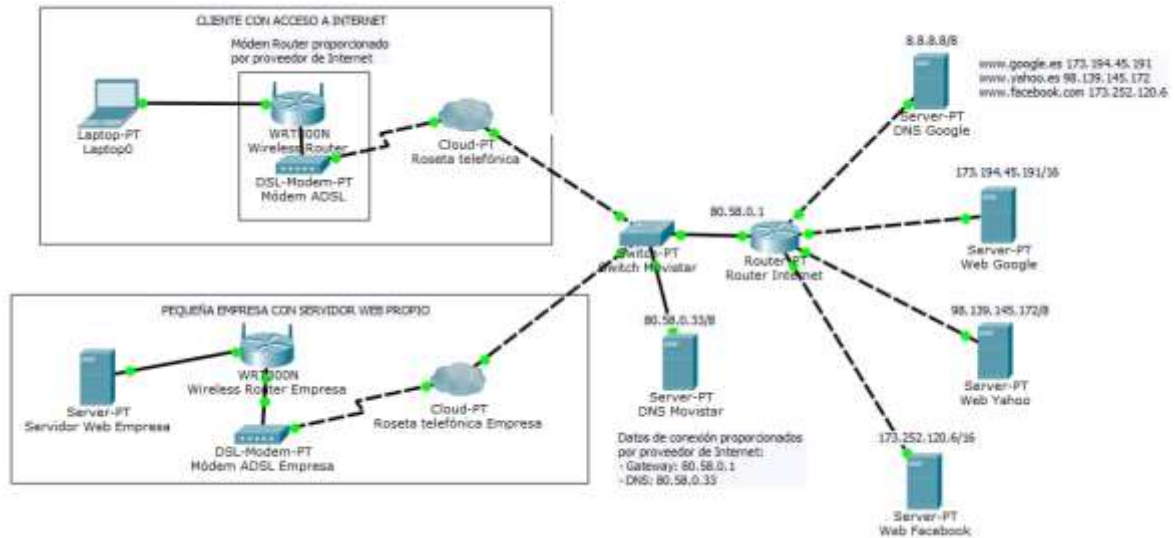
CLIENTE CON ACCESO A INTERNET

Módem Router proporcionado por proveedor de Internet

Laptop-PT
Laptop0

WRT300N
Wireless Router

DSL-Modem-PT
Módem ADSL

Cloud-PT
Roseta telefónica

8.8.8.8/8

www.google.es 173.194.45.191
www.yahoo.es 98.139.145.172
www.facebook.com 173.252.120.6

Server-PT
DNS Google

173.194.45.191/16

80.58.0.1

Server-PT
Web Google

Switch-PT
Switch Movistar

Router-PT
Router Internet

PEQUEÑA EMPRESA CON SERVIDOR WEB PROPIO

80.58.0.33/8

98.139.145.172/8

WRT300N
Wireless Router Empresa

Server-PT
Servidor Web Empresa

Cloud-PT
Roseta telefónica Empresa

Server-PT
DNS Movistar

Server-PT
Web Yahoo

DSL-Modem-PT
Módem ADSL Empresa

Datos de conexión proporcionados por proveedor de Internet:
- Gateway: 80.58.0.1
- DNS: 80.58.0.33

173.252.120.6/16

Server-PT
Web Facebook